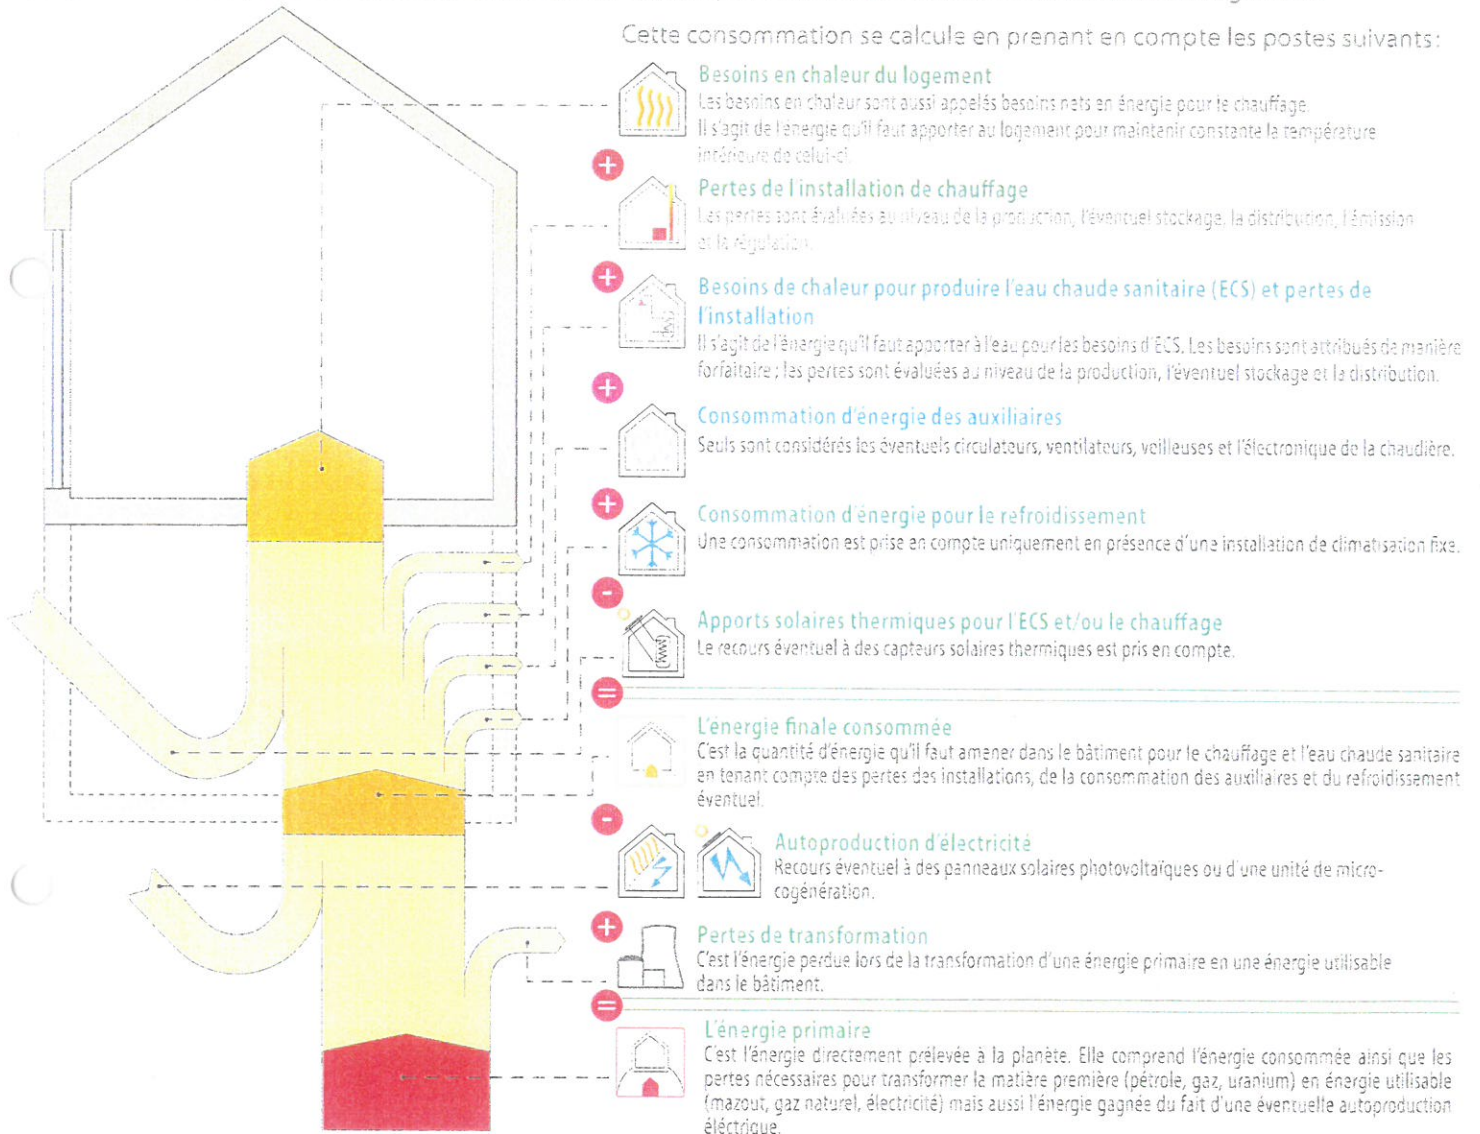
Cette consommation se calcule en prenant en compte les postes suivants:

Besoins en chaleur du logement
Les besoins en chaleur sont aussi appelés besoins nets en énergie pour le chauffage. Il s'agit de l'énergie qu'il faut apporter au logement pour maintenir constante la température intérieure de celui-ci.

+

Pertes de l'installation de chauffage
Les pertes sont évaluées au niveau de la production, l'éventuel stockage, la distribution, l'émission et la régulation.

+

Besoins de chaleur pour produire l'eau chaude sanitaire (ECS) et pertes de l'installation
Il s'agit de l'énergie qu'il faut apporter à l'eau pour les besoins d'ECS. Les besoins sont attribués de manière forfaitaire ; les pertes sont évaluées au niveau de la production, l'éventuel stockage et la distribution.

+

Consommation d'énergie des auxiliaires
Seuls sont considérés les éventuels circulateurs, ventilateurs, veilleuses et l'électronique de la chaudière.

+

Consommation d'énergie pour le refroidissement
Une consommation est prise en compte uniquement en présence d'une installation de climatisation fixe.

−

Apports solaires thermiques pour l'ECS et/ou le chauffage
Le recours éventuel à des capteurs solaires thermiques est pris en compte.

=

L'énergie finale consommée
C'est la quantité d'énergie qu'il faut amener dans le bâtiment pour le chauffage et l'eau chaude sanitaire en tenant compte des pertes des installations, de la consommation des auxiliaires et du refroidissement éventuel.

−

Autoproduction d'électricité
Recours éventuel à des panneaux solaires photovoltaïques ou d'une unité de micro-cogénération.

+

Pertes de transformation
C'est l'énergie perdue lors de la transformation d'une énergie primaire en une énergie utilisable dans le bâtiment.

=

L'énergie primaire
C'est l'énergie directement prélevée à la planète. Elle comprend l'énergie consommée ainsi que les pertes nécessaires pour transformer la matière première (pétrole, gaz, uranium) en énergie utilisable (mazout, gaz naturel, électricité) mais aussi l'énergie gagnée du fait d'une éventuelle autoproduction électrique.